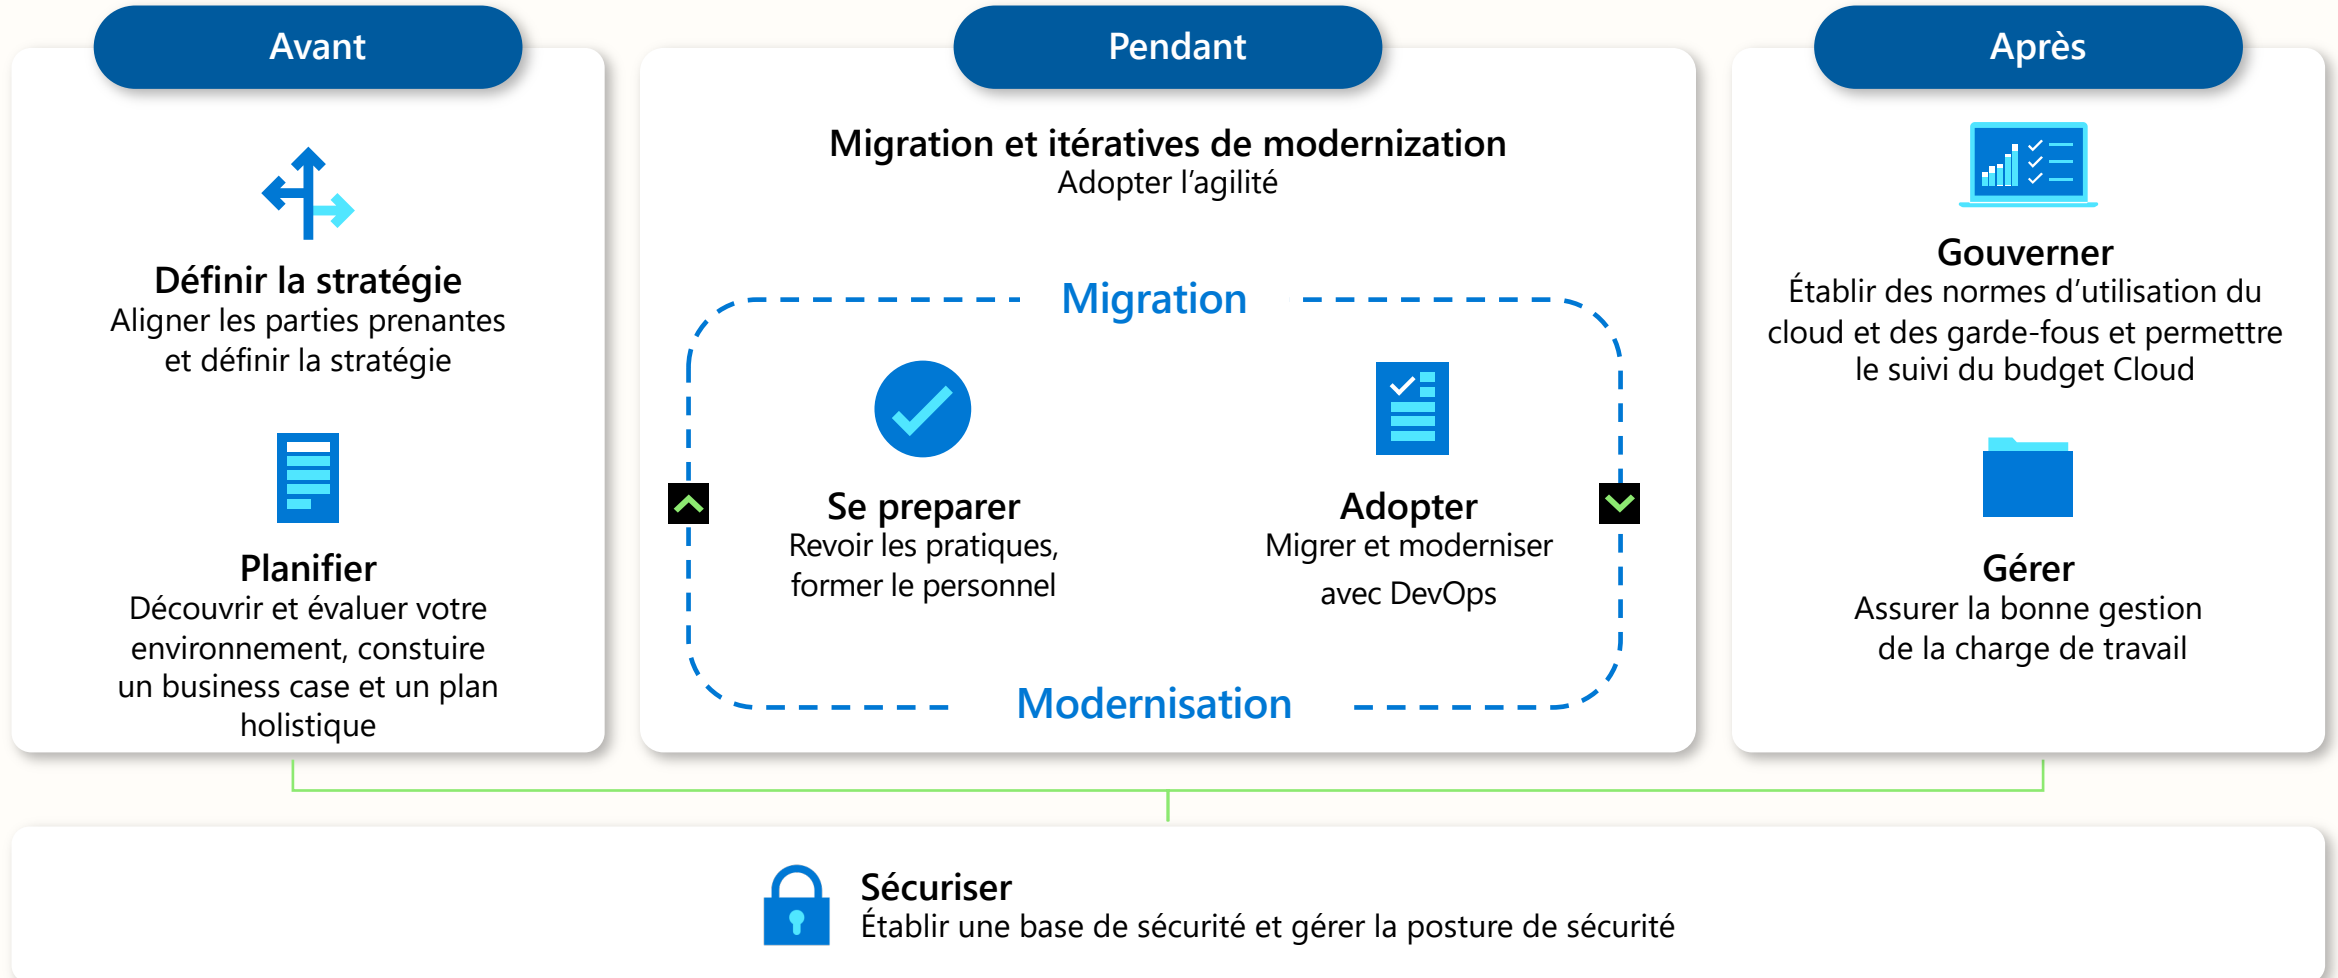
Avant

Définir la stratégie
Aligner les parties prenantes et définir la stratégie

Planifier
Découvrir et évaluer votre environnement, constuire un business case et un plan holistique

Pendant

Migration et itératives de modernization
Adopter l'agilité

Migration

Se preparer
Revoir les pratiques, former le personnel

Adopter
Migrer et moderniser avec DevOps

Modernisation

Après

Gouverner
Établir des normes d'utilisation du cloud et des garde-fous et permettre le suivi du budget Cloud

Gérer
Assurer la bonne gestion de la charge de travail

Sécuriser
Établir une base de sécurité et gérer la posture de sécurité